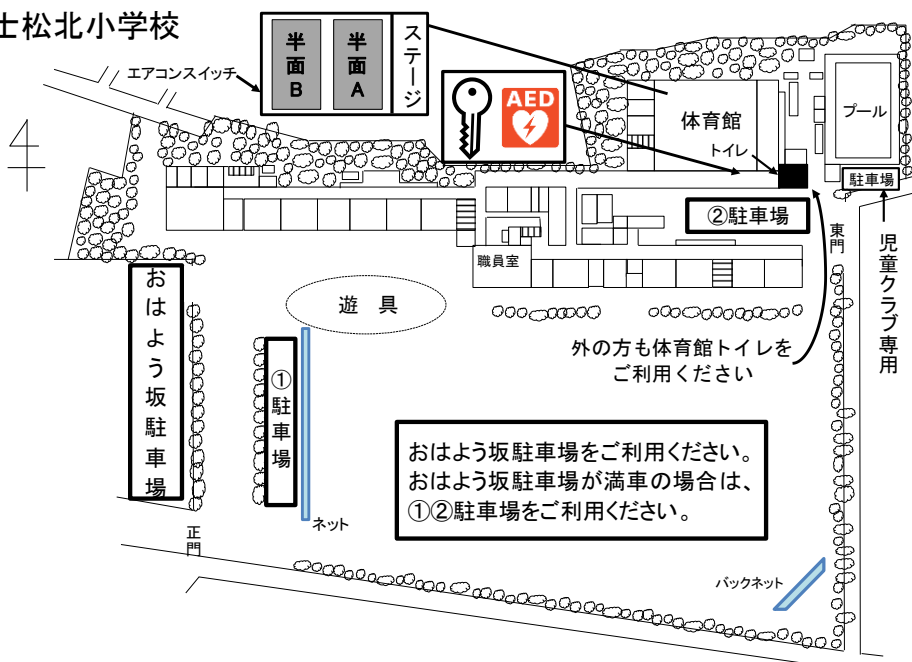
士松北小学校

エアコンスイッチ

半面B

半面A

ステージ

AED

体育館

トイレ

プール

駐車場

②駐車場

東門

児童クラブ専用

職員室

遊　具

外の方も体育館トイレをご利用ください

おはよう坂駐車場

①駐車場

ネット

おはよう坂駐車場をご利用ください。
おはよう坂駐車場が満車の場合は、
①②駐車場をご利用ください。

正門

バックネット